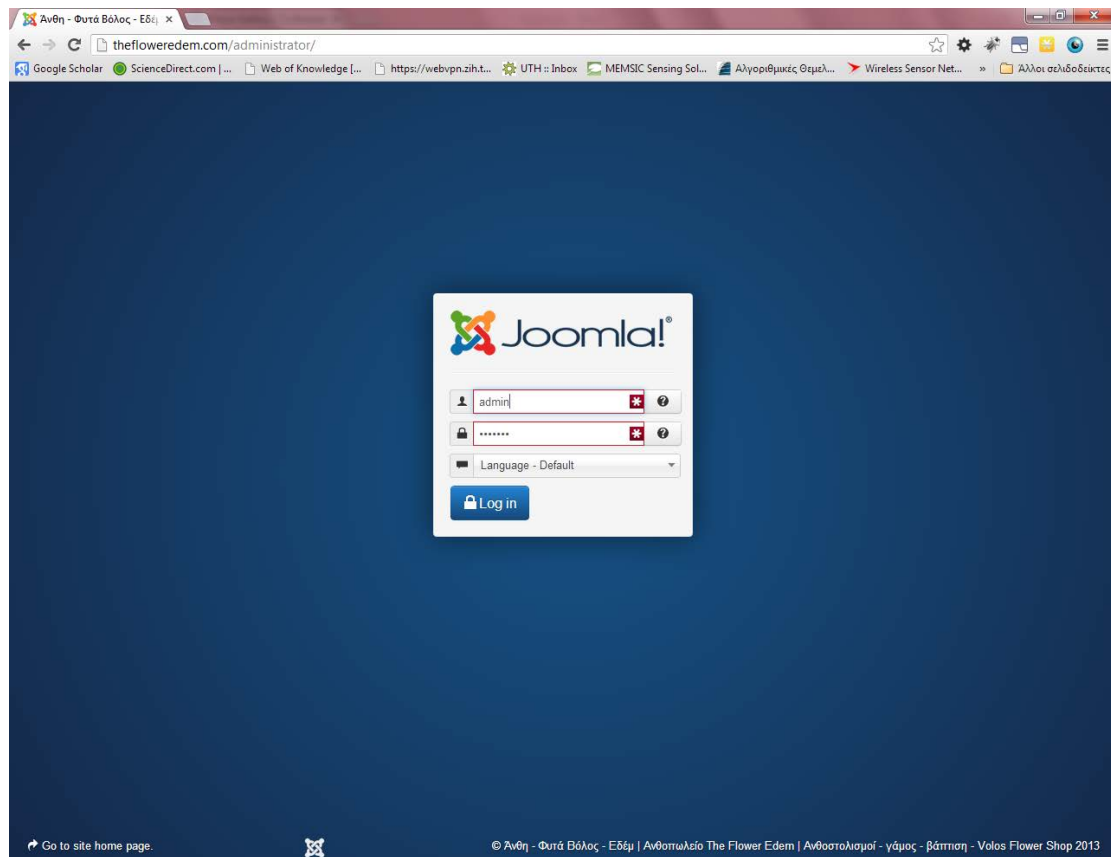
Άνθη - Φυτά Βόλος - Εδέ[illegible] ×

theroweredem.com/administrator/

Google Scholar ScienceDirect.com | ... Web of Knowledge [... https://webvpn.zih.t... UTH :: Inbox MEMSIC Sensing Sol... Αλγοριθμικές Θεμελ... Wireless Sensor Net... » Άλλοι σελιδοδείκτες

Joomla!®

admin

•••••••

Language - Default

Log in

Go to site home page.

© Άνθη - Φυτά Βόλος - Εδέμ | Ανθοπωλείο The Flower Edem | Ανθοστολισμοί - γάμος - βάπτιση - Volos Flower Shop 2013